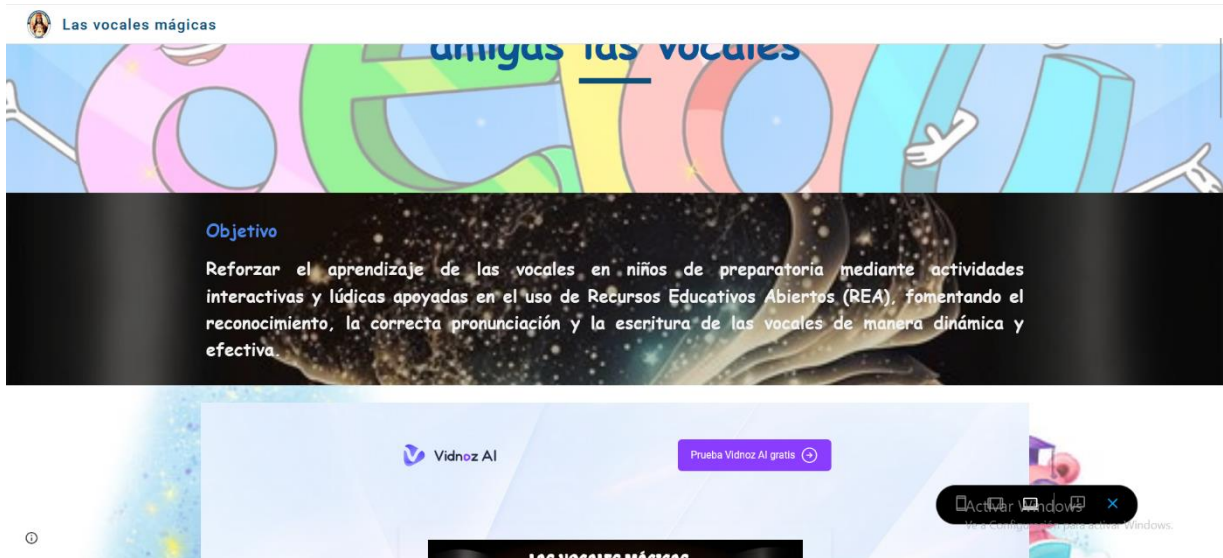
Las vocales mágicas

amigas las vocales

Objetivo

Reforzar el aprendizaje de las vocales en niños de preparatoria mediante actividades interactivas y lúdicas apoyadas en el uso de Recursos Educativos Abiertos (REA), fomentando el reconocimiento, la correcta pronunciación y la escritura de las vocales de manera dinámica y efectiva.

Vidnoz AI

Prueba Vidnoz AI gratis

Activar Windows
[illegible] para activar Windows.

LAS VOCALES MÁGICAS